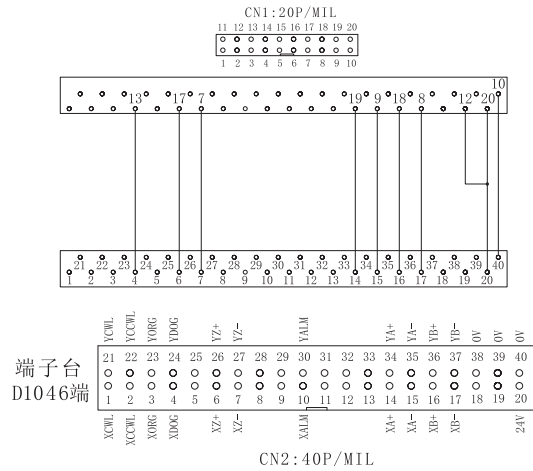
CN1:20P/MIL

11 12 13 14 15 16 17 18 19 20
1 2 3 4 5 6 7 8 9 10

13 17 7 19 9 18 8 12 20 10

21 22 23 24 25 26 27 28 29 30 31 32 33 34 35 36 37 38 39 40
1 2 3 4 5 6 7 8 9 10 11 12 13 14 15 16 17 18 19 20

YCWL YCCWL YORG YDOG YZ+ YZ- YALM YA+ YA- YB+ YB- 0V 0V 0V

端子台
D1046端

21 22 23 24 25 26 27 28 29 30 31 32 33 34 35 36 37 38 39 40
1 2 3 4 5 6 7 8 9 10 11 12 13 14 15 16 17 18 19 20

XCWL XCCWL XORG XDOG XZ+ XZ- XALM XA+ XA- XB+ XB- 24V

CN2:40P/MIL